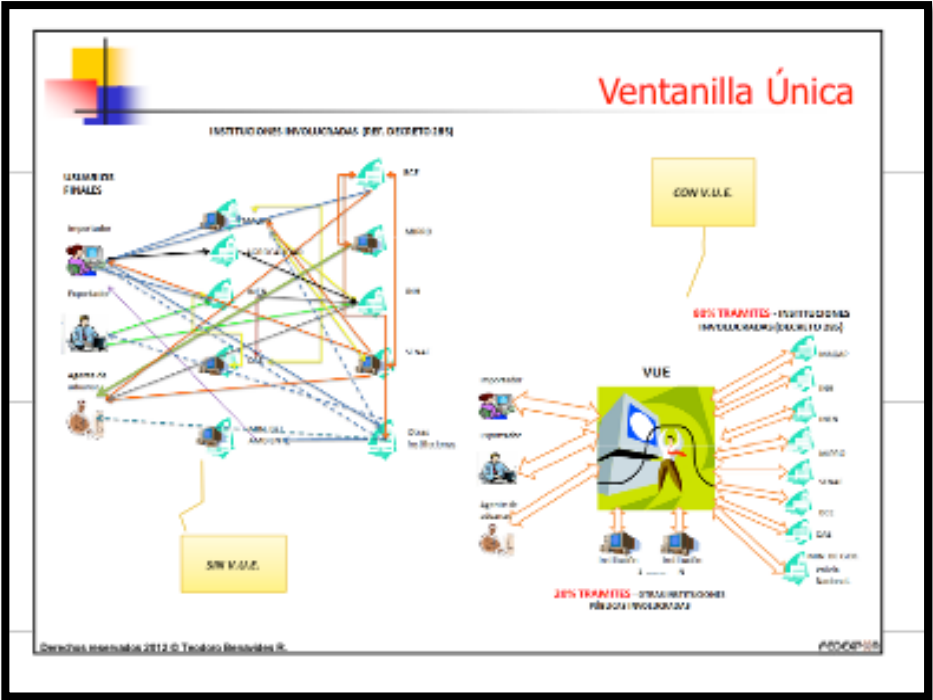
Ventanilla Única

INSTITUCIONES INVOLUCRADAS (REF. DECRETO 205)

USUARIOS FINALES

Importador

Exportador

Agente de aduanas

BCP

MAGAP

INH

SENAE

Otras Instituciones

MINCAL

CON V.U.E.

80% TRAMITES - INSTITUCIONES INVOLUCRADAS (DECRETO 205)

VUE

Importador

Exportador

Agente de aduanas

MAGAP

INH

INEN

MSP

SENAE

CCE

CAE

Institución

Institución

20% TRAMITES - OTRAS INSTITUCIONES PÚBLICAS INVOLUCRADAS

SIN V.U.E.

Derechos reservados 2012 © Teodoro Benavides R.